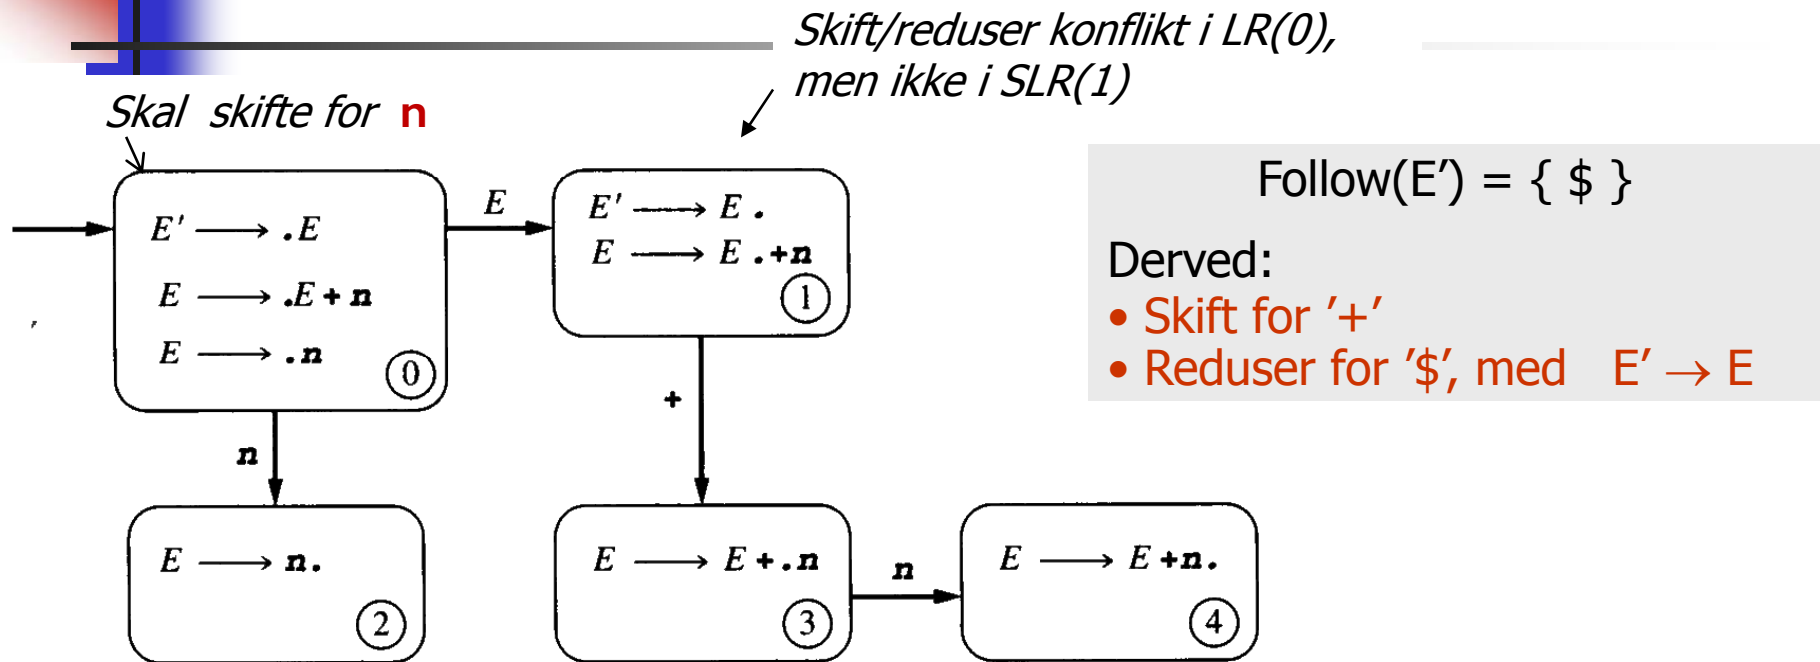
Skift/reduser konflikt i LR(0), men ikke i SLR(1)

Skal skifte for **n**

$E' \longrightarrow .E$
$E \longrightarrow .E + n$
$E \longrightarrow .n$
0

E

$E' \longrightarrow E.$
$E \longrightarrow E.+n$
1

n

+

$E \longrightarrow n.$
2

$E \longrightarrow E+.n$
3

n

$E \longrightarrow E+n.$
4

Follow(E’) = { \$ }

Derved:
• Skift for ’+’
• Reduser for ’\$’, med E’ → E